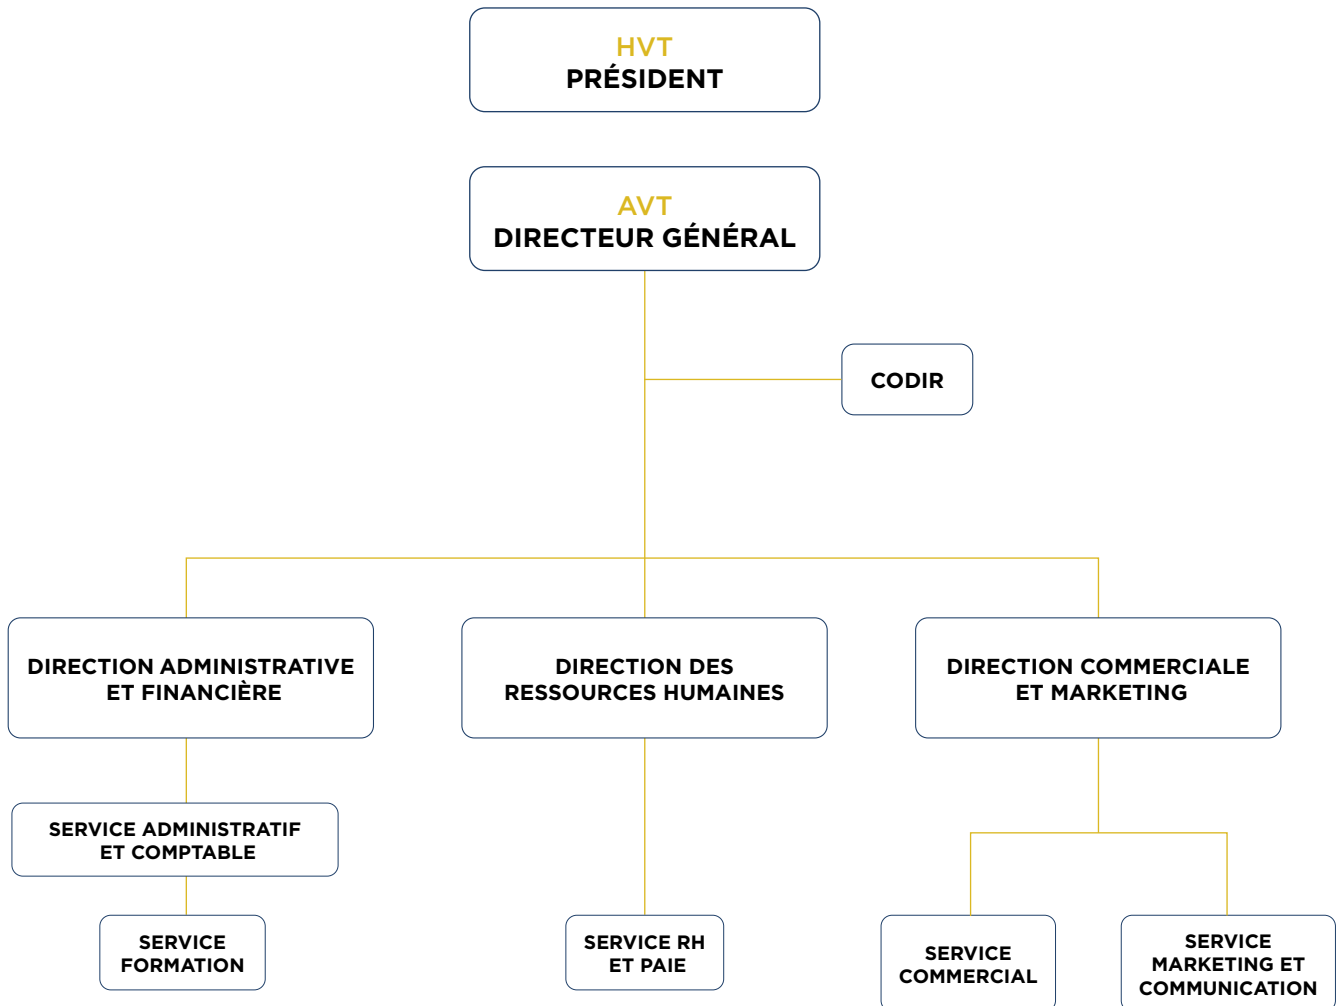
HVT
PRÉSIDENT

AVT
DIRECTEUR GÉNÉRAL

CODIR

DIRECTION ADMINISTRATIVE ET FINANCIÈRE

DIRECTION DES RESSOURCES HUMAINES

DIRECTION COMMERCIALE ET MARKETING

SERVICE ADMINISTRATIF ET COMPTABLE

SERVICE FORMATION

SERVICE RH ET PAIE

SERVICE COMMERCIAL

SERVICE MARKETING ET COMMUNICATION